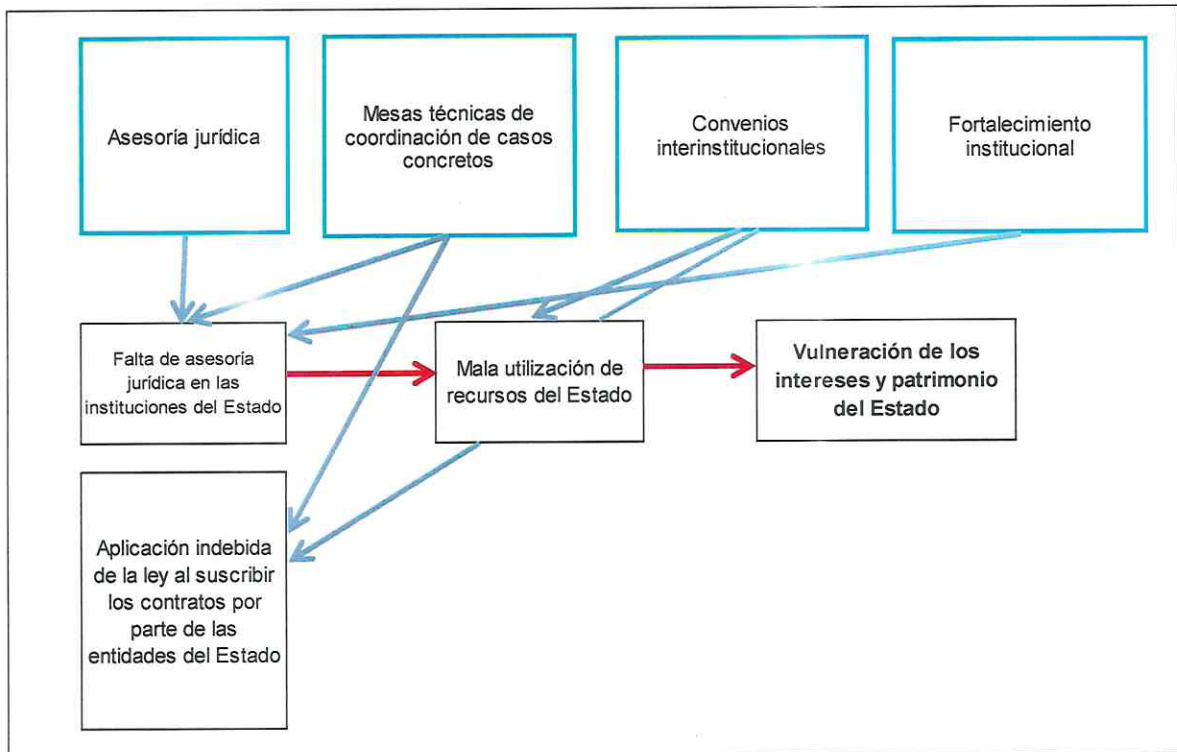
Asesoría jurídica

Mesas técnicas de coordinación de casos concretos

Convenios interinstitucionales

Fortalecimiento institucional

Falta de asesoría jurídica en las instituciones del Estado

Mala utilización de recursos del Estado

Vulneración de los intereses y patrimonio del Estado

Aplicación indebida de la ley al suscribir los contratos por parte de las entidades del Estado